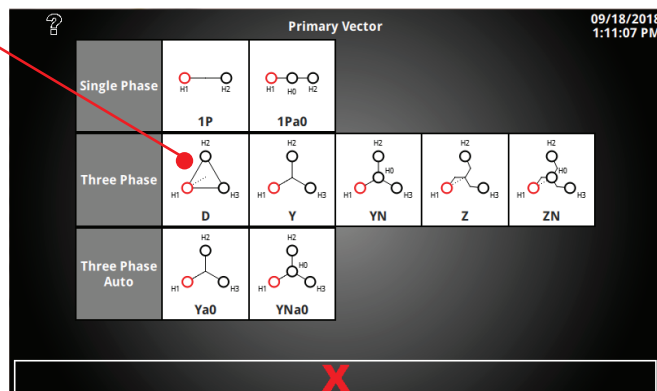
?

Primary Vector

09/18/2018
1:11:07 PM

Single Phase

H1 H2
1P

H1 H0 H2
1Pa0

Three Phase

H2
H1 H3
D

H2
H1 H3
Y

H2
H0
H1 H3
YN

H2
H1 H3
Z

H2
H0
H1 H3
ZN

Three Phase Auto

H2
H1 H3
Ya0

H2
H0
H1 H3
YNa0

X